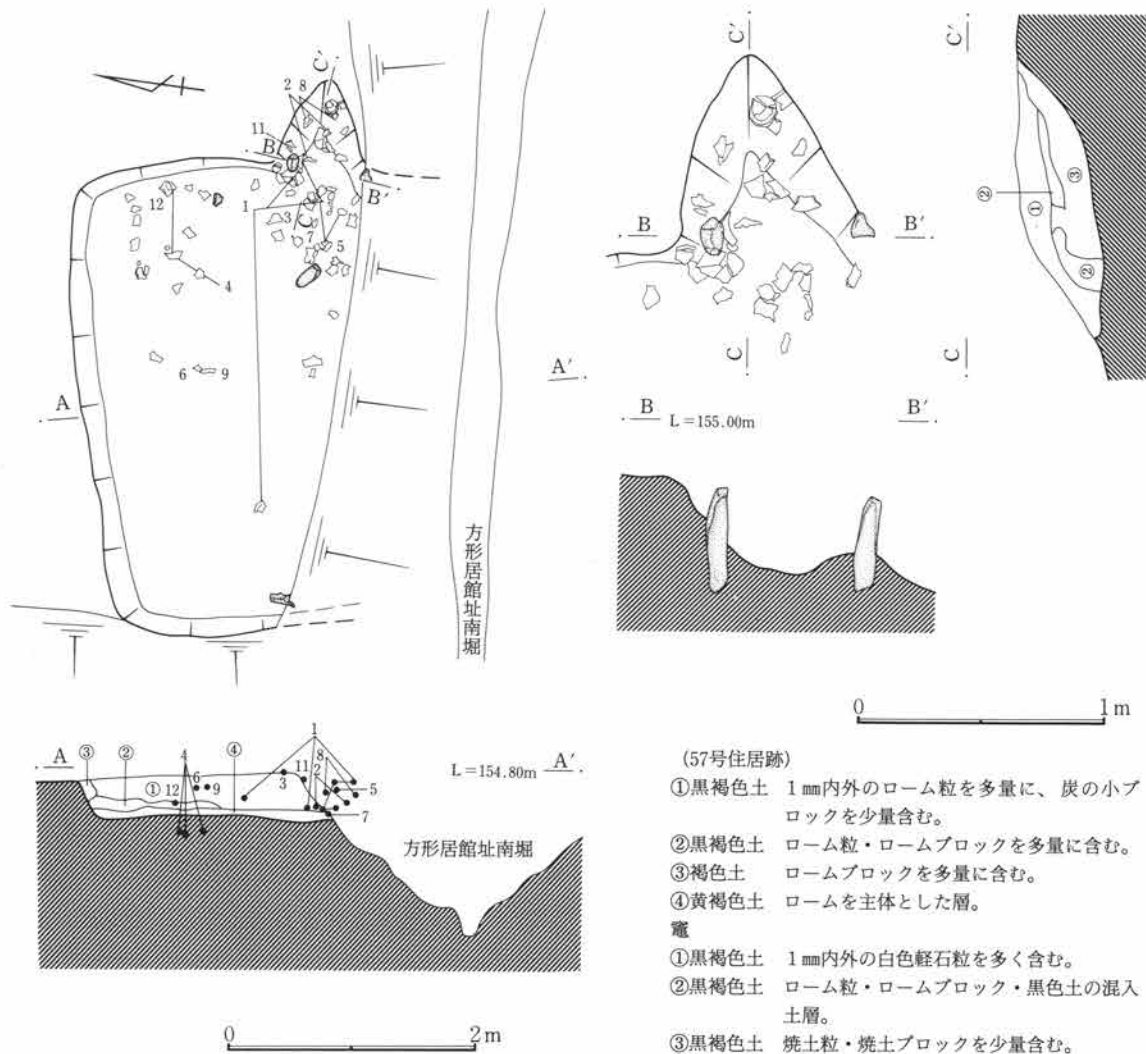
C′
2 8
11
B
B′
12
1
3
7
5
4
6 9
A
A′
方形居館址南堀

C′
C
B
B′
C′
C
③
②
①
②

B L＝155.00m B′

0 1m

A ③ ② ① 12 4 6 9 ④ 3 11 1 8 2 5 7 L＝154.80m A′
方形居館址南堀

0 2m

(57号住居跡)
①黒褐色土 1㎜内外のローム粒を多量に、炭の小ブロックを少量含む。
②黒褐色土 ローム粒・ロームブロックを多量に含む。
③褐色土 ロームブロックを多量に含む。
④黄褐色土 ロームを主体とした層。
竈
①黒褐色土 1㎜内外の白色軽石粒を多く含む。
②黒褐色土 ローム粒・ロームブロック・黒色土の混入土層。
③黒褐色土 焼土粒・焼土ブロックを少量含む。